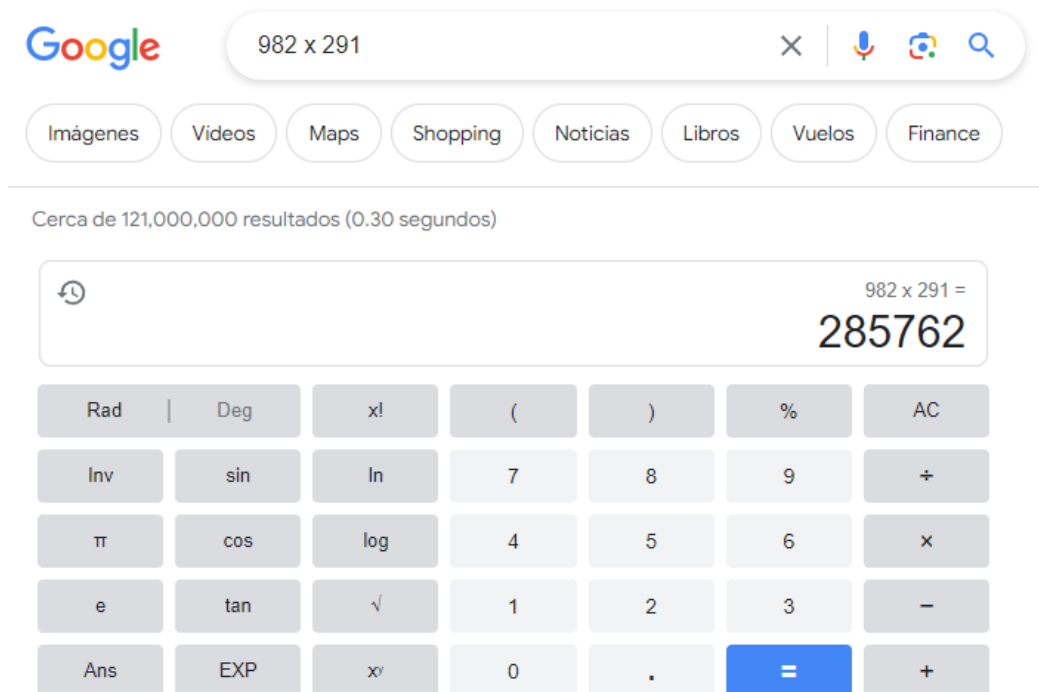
Google

982 x 291

Imágenes Videos Maps Shopping Noticias Libros Vuelos Finance

Cerca de 121,000,000 resultados (0.30 segundos)

982 x 291 =
285762

| Rad \| Deg | | x! | ( | ) | % | AC |
|---|---|---|---|---|---|---|
| Inv | sin | ln | 7 | 8 | 9 | ÷ |
| π | cos | log | 4 | 5 | 6 | × |
| e | tan | √ | 1 | 2 | 3 | − |
| Ans | EXP | $x^y$ | 0 | . | = | + |